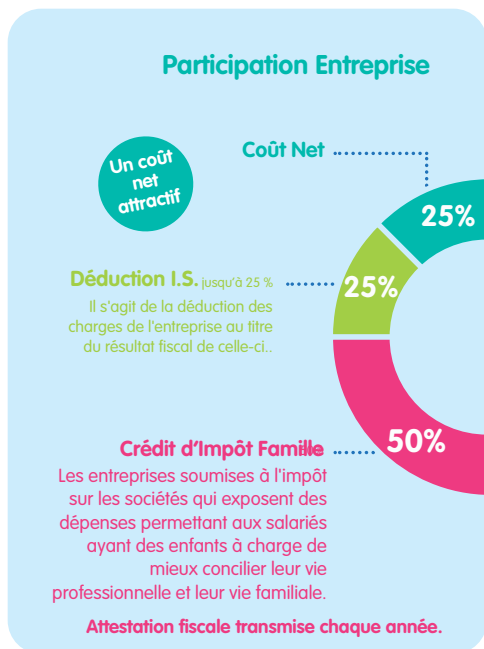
Participation Entreprise

Un coût net attractif

Coût Net

25%

Déduction I.S. jusqu'à 25 %

Il s'agit de la déduction des charges de l'entreprise au titre du résultat fiscal de celle-ci..

25%

Crédit d'Impôt Famille

50%

Les entreprises soumises à l'impôt sur les sociétés qui exposent des dépenses permettant aux salariés ayant des enfants à charge de mieux concilier leur vie professionnelle et leur vie familiale.

Attestation fiscale transmise chaque année.